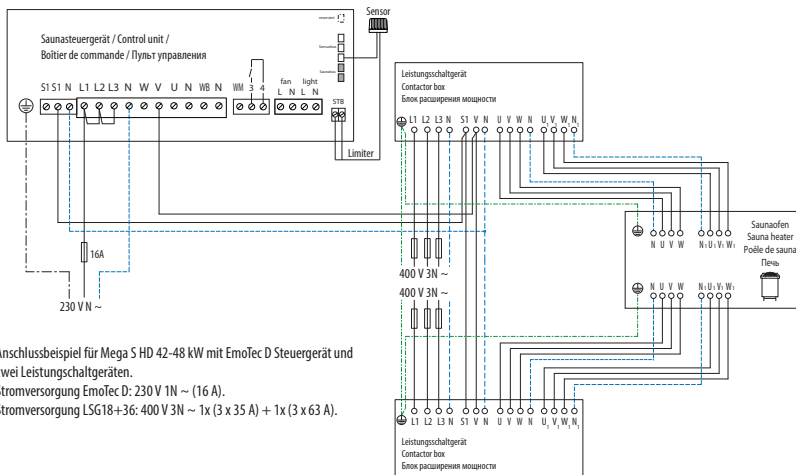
Sensor

Saunasteuergerät / Control unit /
Boîtier de commande / Пульт управления

S1 S1 N L1 L2 L3 N W V U N WB N WM 3 4 fan L N light L N STB

Limiter

16A

230 V N ~

Leistungsschaltgerät
Contactor box
Блок расширения мощности

L1 L2 L3 N S1 V N U V W N $U_1$ $V_1$ $W_1$ $N_1$

400 V 3N ~

400 V 3N ~

Saunaofen
Sauna heater
Poêle de sauna
Печь

N U V W $N_1$ $U_1$ $V_1$ $W_1$

N U V W $N_1$ $U_1$ $V_1$ $W_1$

L1 L2 L3 N S1 V N U V W N $U_1$ $V_1$ $W_1$ $N_1$

Leistungsschaltgerät
Contactor box
Блок расширения мощности

Anschlussbeispiel für Mega S HD 42-48 kW mit EmoTec D Steuergerät und zwei Leistungsschaltgeräten.
Stromversorgung EmoTec D: 230 V 1N ~ (16 A).
Stromversorgung LSG18+36: 400 V 3N ~ 1x (3 x 35 A) + 1x (3 x 63 A).